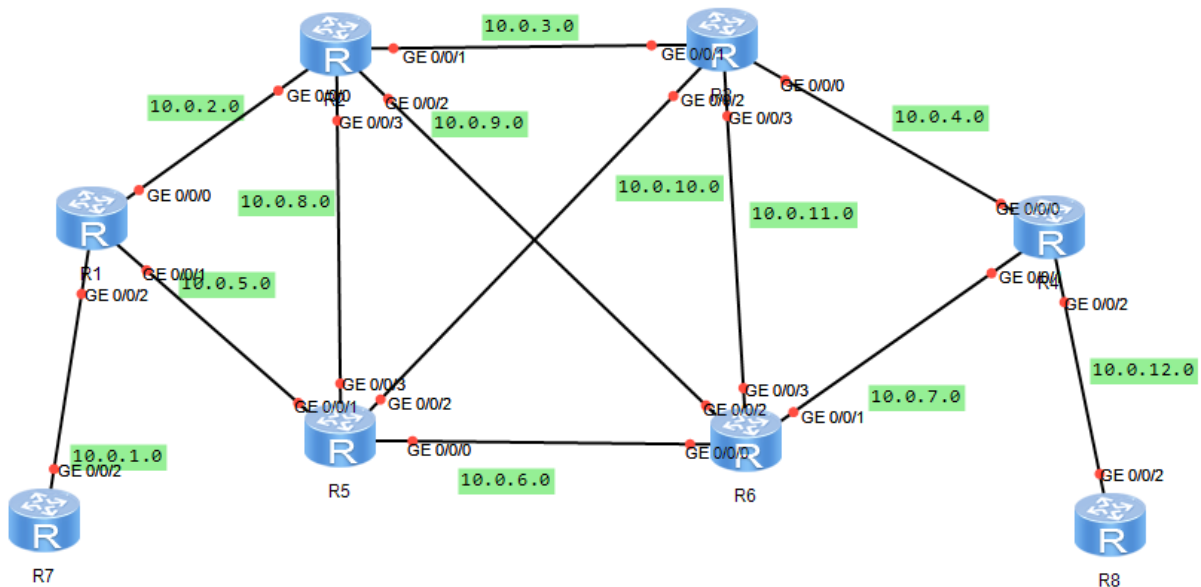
10.0.3.0
GE 0/0/1
GE 0/0/1
R
R2
GE 0/0/0
GE 0/0/2
GE 0/0/3
R
R3
GE 0/0/0
GE 0/0/2
GE 0/0/3
10.0.2.0
10.0.9.0
10.0.4.0
GE 0/0/0
R
R1
10.0.8.0
10.0.10.0
10.0.11.0
GE 0/0/0
R
R4
GE 0/0/1
10.0.5.0
GE 0/0/2
GE 0/0/1
GE 0/0/2
10.0.12.0
GE 0/0/3
GE 0/0/1
GE 0/0/2
R
R5
GE 0/0/0
GE 0/0/3
GE 0/0/2
GE 0/0/1
10.0.7.0
GE 0/0/0
R
R6
10.0.1.0
GE 0/0/2
R
R7
10.0.6.0
GE 0/0/2
R
R8